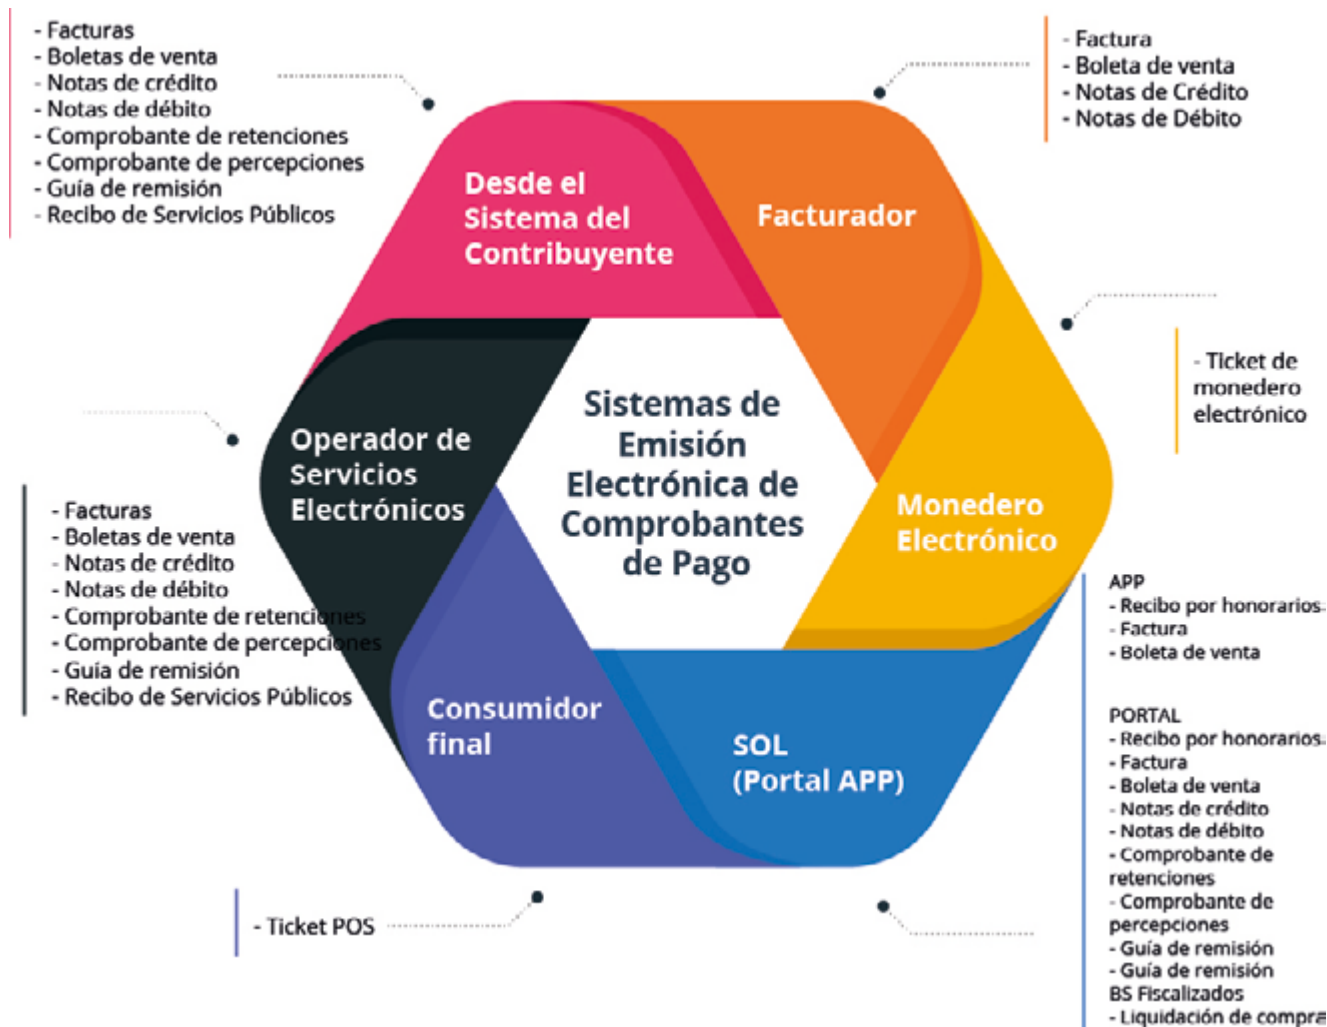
- Facturas
- Boletas de venta
- Notas de crédito
- Notas de débito
- Comprobante de retenciones
- Comprobante de percepciones
- Guía de remisión
- Recibo de Servicios Públicos

- Factura
- Boleta de venta
- Notas de Crédito
- Notas de Débito

Desde el Sistema del Contribuyente

Facturador

- Ticket de monedero electrónico

Operador de Servicios Electrónicos

Sistemas de Emisión Electrónica de Comprobantes de Pago

Monedero Electrónico

- Facturas
- Boletas de venta
- Notas de crédito
- Notas de débito
- Comprobante de retenciones
- Comprobante de percepciones
- Guía de remisión
- Recibo de Servicios Públicos

APP
- Recibo por honorarios
- Factura
- Boleta de venta

Consumidor final

SOL (Portal APP)

PORTAL
- Recibo por honorarios
- Factura
- Boleta de venta
- Notas de crédito
- Notas de débito
- Comprobante de retenciones
- Comprobante de percepciones
- Guía de remisión
- Guía de remisión
BS Fiscalizados
- Liquidación de compra

- Ticket POS